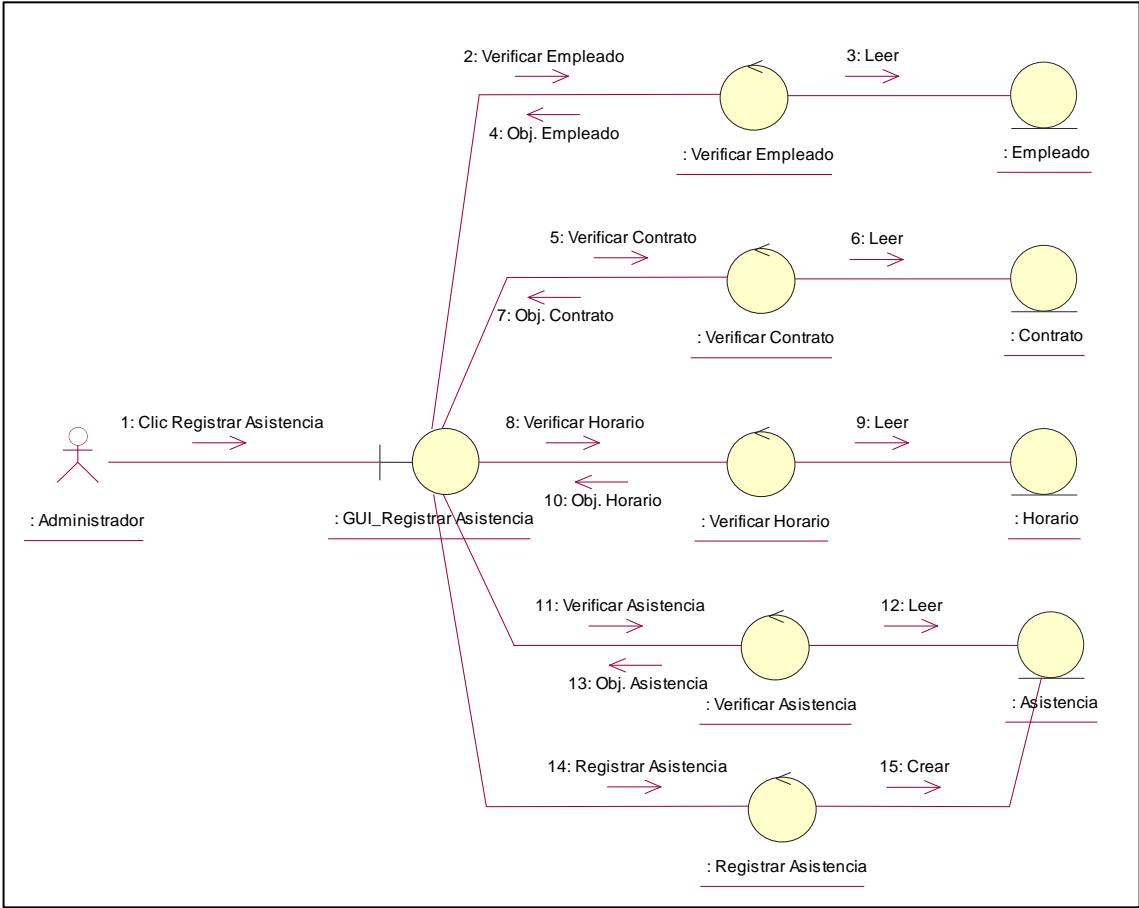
2: Verificar Empleado

3: Leer

4: Obj. Empleado

: Verificar Empleado

: Empleado

5: Verificar Contrato

6: Leer

7: Obj. Contrato

: Verificar Contrato

: Contrato

1: Clic Registrar Asistencia

8: Verificar Horario

9: Leer

10: Obj. Horario

: Administrador

: GUI_Registrar Asistencia

: Verificar Horario

: Horario

11: Verificar Asistencia

12: Leer

13: Obj. Asistencia

: Verificar Asistencia

: Asistencia

14: Registrar Asistencia

15: Crear

: Registrar Asistencia